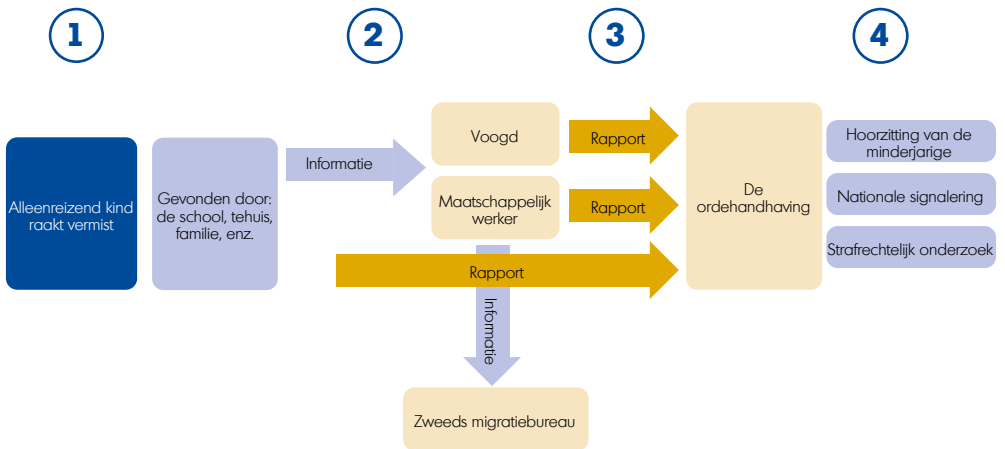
1

2

3

4

Alleenreizend kind raakt vermist

Gevonden door: de school, tehuis, familie, enz.

Informatie

Voogd

Maatschappelijk werker

Rapport

Rapport

Rapport

Informatie

De ordehandhaving

Hoorzitting van de minderjarige

Nationale signalering

Strafrechtelijk onderzoek

Zweeds migratiebureau